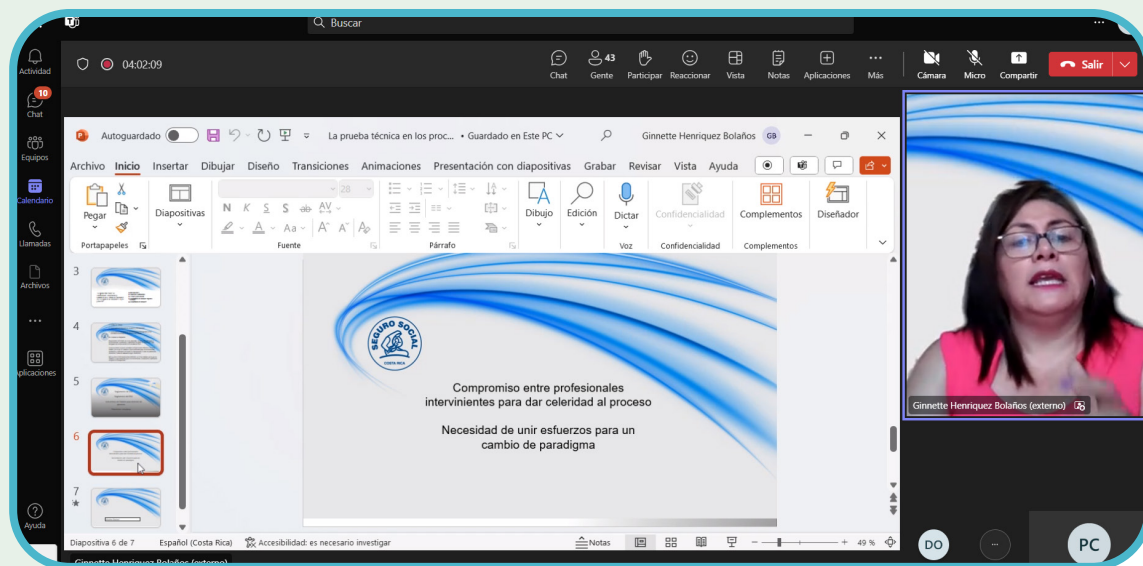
Buscar

Actividad
10
Chat
Equipos
Calendario
Llamadas
Archivos
...
Aplicaciones
Ayuda

04:02:09

Chat
43
Gente
Participar
Reaccionar
Vista
Notas
Aplicaciones
Más
Cámara
Micro
Compartir
Salir

Autoguardado
La prueba técnica en los proc... • Guardado en Este PC
Ginnette Henriquez Bolaños
GB

Archivo
Inicio
Insertar
Dibujar
Diseño
Transiciones
Animaciones
Presentación con diapositivas
Grabar
Revisar
Vista
Ayuda

Pegar
Portapapeles
Diapositivas
28
N K S S
Fuente
Párrafo
Dibujo
Edición
Dictar
Voz
Confidencialidad
Confidencialidad
Complementos
Complementos
Diseñador

3
4
5
6
7

SEGURO SOCIAL
COSTA RICA

Compromiso entre profesionales intervinientes para dar celeridad al proceso

Necesidad de unir esfuerzos para un cambio de paradigma

Ginnette Henriquez Bolaños (externo)

Diapositiva 6 de 7
Español (Costa Rica)
Accesibilidad: es necesario investigar
Notas
49 %

DO
PC